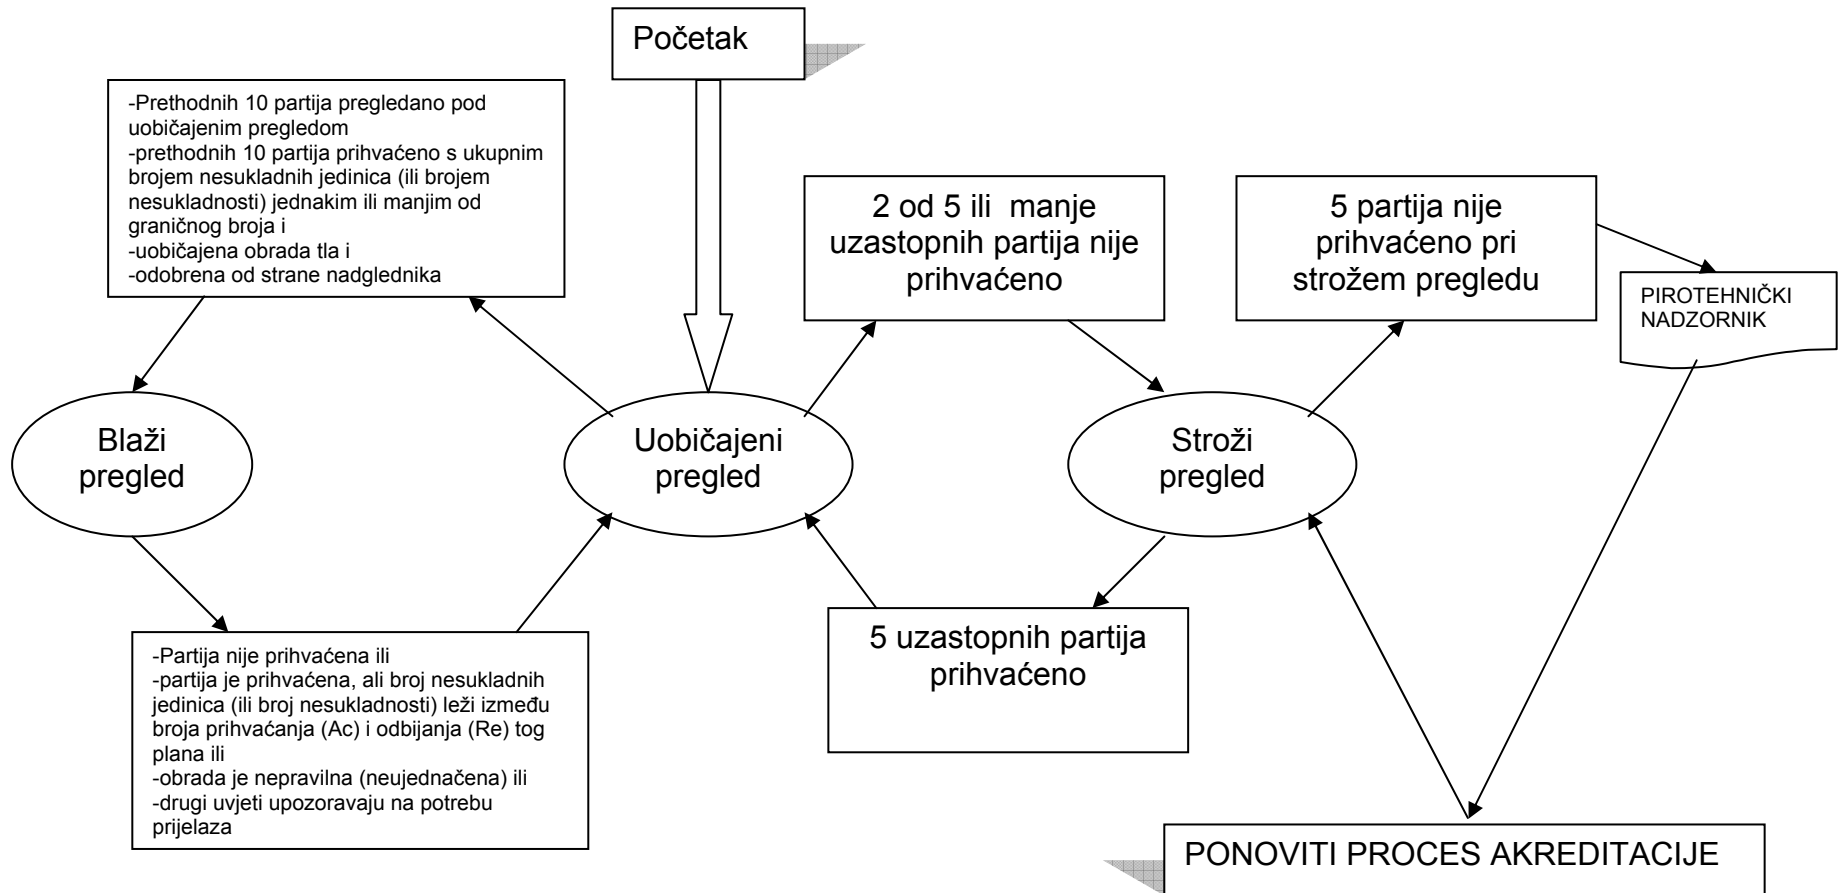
Početak

-Prethodnih 10 partija pregledano pod uobičajenim pregledom
-prethodnih 10 partija prihvaćeno s ukupnim brojem nesukladnih jedinica (ili brojem nesukladnosti) jednakim ili manjim od graničnog broja i
-uobičajena obrada tla i
-odobrena od strane nadglednika

2 od 5 ili manje uzastopnih partija nije prihvaćeno

5 partija nije prihvaćeno pri strožem pregledu

PIROTEHNIČKI NADZORNIK

Blaži pregled

Uobičajeni pregled

Stroži pregled

-Partija nije prihvaćena ili
-partija je prihvaćena, ali broj nesukladnih jedinica (ili broj nesukladnosti) leži između broja prihvaćanja (Ac) i odbijanja (Re) tog plana ili
-obrada je nepravilna (neujednačena) ili
-drugi uvjeti upozoravaju na potrebu prijelaza

5 uzastopnih partija prihvaćeno

PONOVITI PROCES AKREDITACIJE